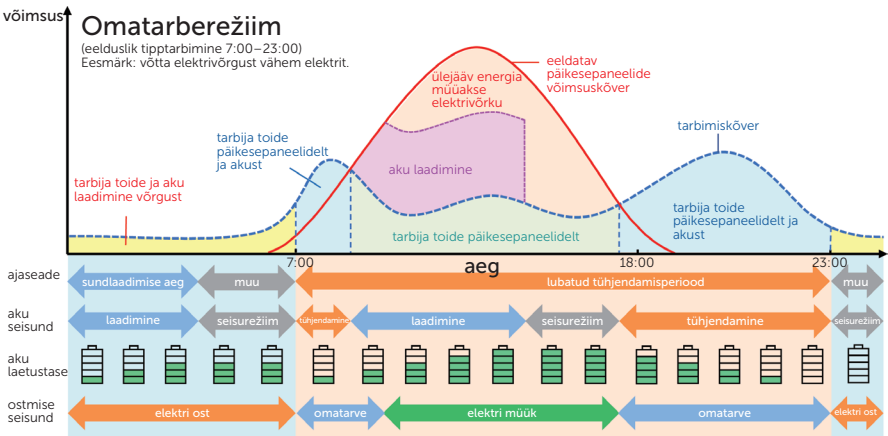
võimsus

Omatarberežiim

(eelduslik tipptarbimine 7:00–23:00)
Eesmärk: võtta elektrivõrgust vähem elektrit.

eeldatav päikesepaneelide võimsuskõver

ülejääv energia müüakse elektrivõrku

tarbija toide päikesepaneelidelt ja akust

tarbimiskõver

aku laadimine

tarbija toide ja aku laadimine võrgust

tarbija toide päikesepaneelidelt ja akust

tarbija toide päikesepaneelidelt

7:00

aeg

18:00

23:00

ajaseade

sundlaadimise aeg

muu

lubatud tühjendamisperiood

muu

aku seisund

laadimine

seisurežiim

tühjendamine

laadimine

seisurežiim

tühjendamine

seisurežiim

aku laetustase

ostmise seisund

elektri ost

omatarve

elektri müük

omatarve

elektri ost